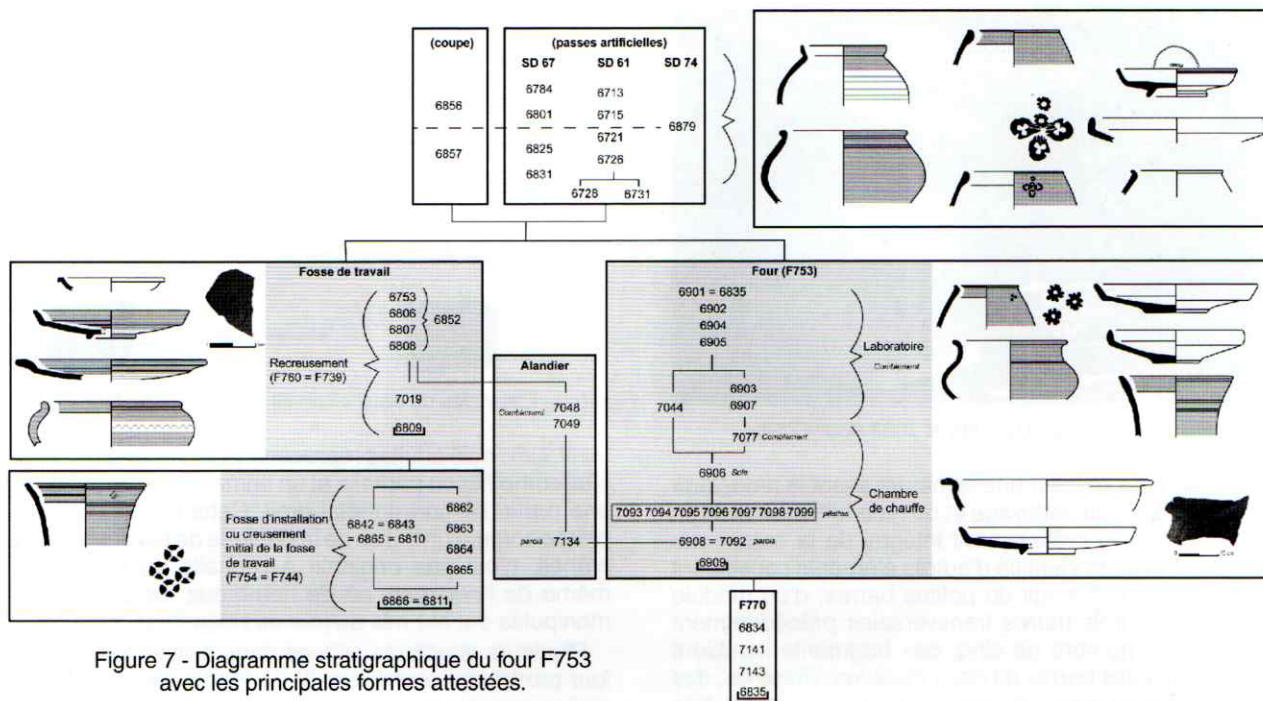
(coupe)

6856

6857

(passes artificielles)

SD 67 SD 61 SD 74

6784 6713
6801 6715
6721 6879
6825 6726
6831
6728 6731

Fosse de travail

6753
6806
6807 6852
6808

Recreusement (F760 = F739)

7019

6809

Alandier

Comblement 7048
7049

paroi 7134

Four (F753)

6901 = 6835
6902
6904
6905

Laboratoire
Comblement

6903
7044 6907

7077 Comblement

6906 Sole

Chambre de chauffe

7093 7094 7095 7096 7097 7098 7099 pilettes

6908 = 7092 paroi

6909

Fosse d'installation ou creusement initial de la fosse de travail (F754 = F744)

6842 = 6843
= 6865 = 6810

6862
6863
6864
6865

6866 = 6811

F770
6834
7141
7143
6835

Figure 7 - Diagramme stratigraphique du four F753 avec les principales formes attestées.